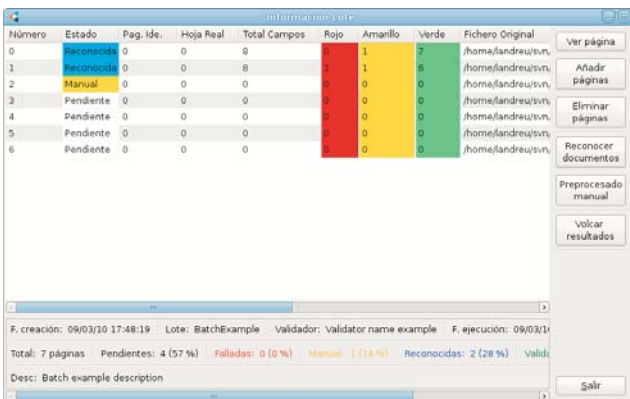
Información Lote

| Número | Estado | Pag. Ide. | Hoja Real | Total Campos | Rojo | Amarillo | Verde | Fichero Original |
|---|---|---|---|---|---|---|---|---|
| 0 | Reconocida | 0 | 0 | 8 | 0 | 1 | 7 | /home/landreu/svn/ |
| 1 | Reconocida | 0 | 0 | 8 | 1 | 1 | 6 | /home/landreu/svn/ |
| 2 | Manual | 0 | 0 | 0 | 0 | 0 | 0 | /home/landreu/svn/ |
| 3 | Pendiente | 0 | 0 | 0 | 0 | 0 | 0 | /home/landreu/svn/ |
| 4 | Pendiente | 0 | 0 | 0 | 0 | 0 | 0 | /home/landreu/svn/ |
| 5 | Pendiente | 0 | 0 | 0 | 0 | 0 | 0 | /home/landreu/svn/ |
| 6 | Pendiente | 0 | 0 | 0 | 0 | 0 | 0 | /home/landreu/svn/ |

Ver página
Añadir páginas
Eliminar páginas
Reconocer documentos
Preprocesado manual
Volcar resultados

F. creación: 09/03/10 17:48:19 Lote: BatchExample Validador: Validator name example F. ejecución: 09/03/1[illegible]

Total: 7 páginas Pendientes: 4 (57 %) Falladas: 0 (0 %) Manual: 1 (14 %) Reconocidas: 2 (28 %) Valid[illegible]

Desc: Batch example description

Salir